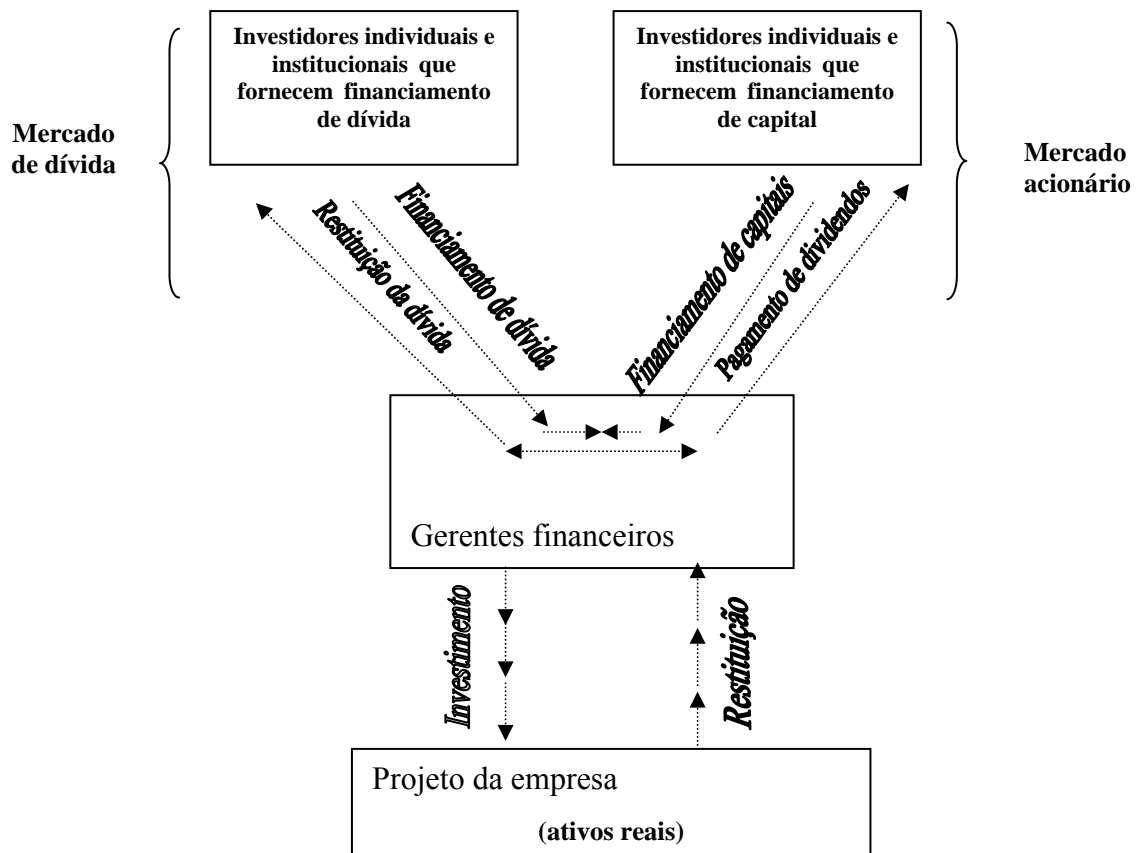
Mercado de dívida

Investidores individuais e institucionais que fornecem financiamento de dívida

Investidores individuais e institucionais que fornecem financiamento de capital

Mercado acionário

Restituição da dívida

Financiamento de dívida

Financiamento de capitais

Pagamento de dividendos

Gerentes financeiros

Investimento

Restituição

Projeto da empresa

(ativos reais)